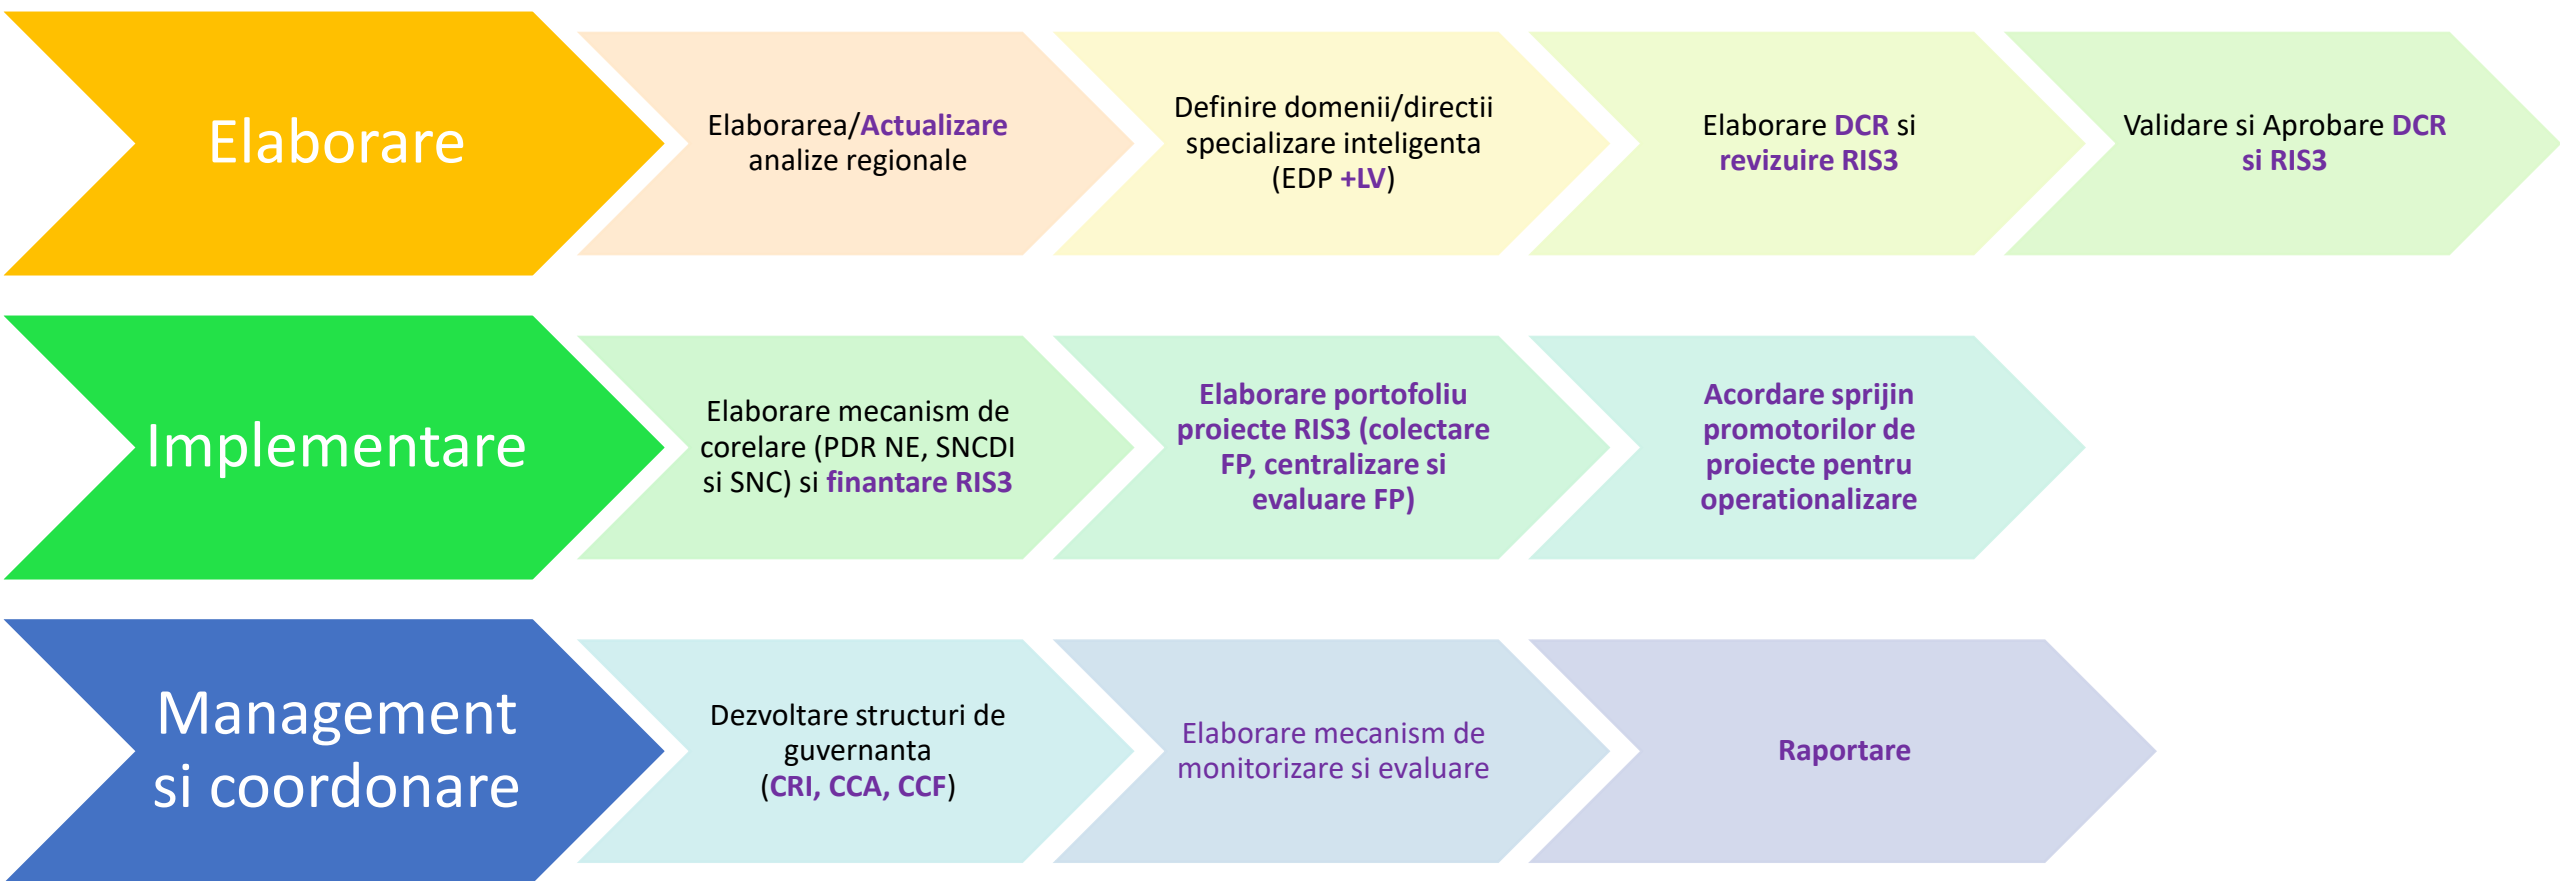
Elaborare

Elaborarea/Actualizare analize regionale

Definire domenii/directii specializare inteligenta (EDP +LV)

Elaborare DCR si revizuire RIS3

Validare si Aprobare DCR si RIS3

Implementare

Elaborare mecanism de corelare (PDR NE, SNCDI si SNC) si finantare RIS3

Elaborare portofoliu proiecte RIS3 (colectare FP, centralizare si evaluare FP)

Acordare sprijin promotorilor de proiecte pentru operationalizare

Management si coordonare

Dezvoltare structuri de guvernanta (CRI, CCA, CCF)

Elaborare mecanism de monitorizare si evaluare

Raportare